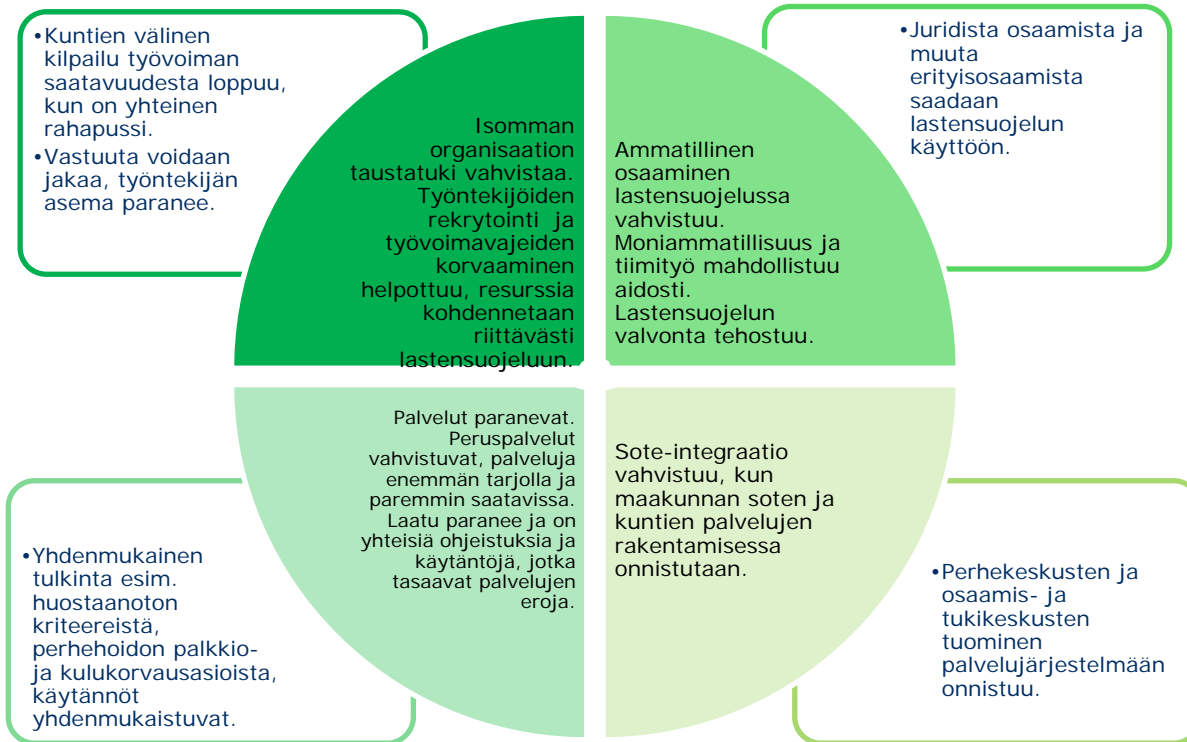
•Kuntien välinen kilpailu työvoiman saatavuudesta loppuu, kun on yhteinen rahapussi.

•Vastuuta voidaan jakaa, työntekijän asema paranee.

Isomman organisaation taustatuki vahvistaa. Työntekijöiden rekrytointi ja työvoimavajeiden korvaaminen helpottuu, resurssia kohdennetaan riittävästi lastensuojeluun.

Ammatillinen osaaminen lastensuojelussa vahvistuu. Moniammatillisuus ja tiimityö mahdollistuu aidosti. Lastensuojelun valvonta tehostuu.

•Juridista osaamista ja muuta erityisosaamista saadaan lastensuojelun käyttöön.

Palvelut paranevat. Peruspalvelut vahvistuvat, palveluja enemmän tarjolla ja paremmin saatavissa. Laatu paranee ja on yhteisiä ohjeistuksia ja käytäntöjä, jotka tasaavat palvelujen eroja.

Sote-integraatio vahvistuu, kun maakunnan soten ja kuntien palvelujen rakentamisessa onnistutaan.

•Yhdenmukainen tulkinta esim. huostaanoton kriteereistä, perhehoidon palkkio- ja kulukorvausasioista, käytännöt yhdenmukaistuvat.

•Perhekeskusten ja osaamis- ja tukikeskusten tuominen palvelujärjestelmään onnistuu.